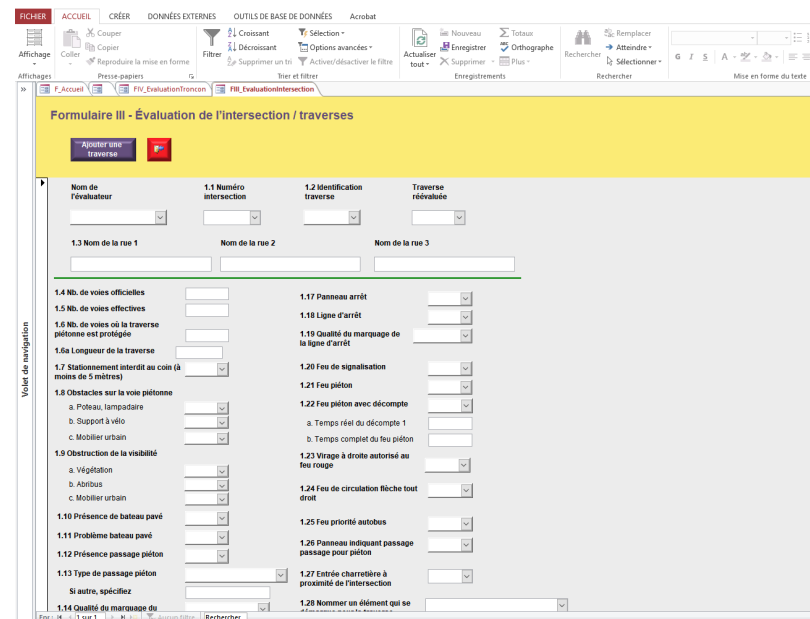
FICHIER ACCUEIL CRÉER DONNÉES EXTERNES OUTILS DE BASE DE DONNÉES Acrobat

Affichage
Coller
Couper
Copier
Reproduire la mise en forme
Filtrer
Croissant
Décroissant
Supprimer un tri
Sélection
Options avancées
Activer/désactiver le filtre
Actualiser tout
Nouveau
Enregistrer
Supprimer
Totaux
Orthographe
Plus
Rechercher
Remplacer
Atteindre
Sélectionner
G I S
Affichages
Presse-papiers
Trier et filtrer
Enregistrements
Rechercher
Mise en forme du texte

Volet de navigation

F_Accueil
FIV_EvaluationTroncon
FIII_EvaluationIntersection

Formulaire III - Évaluation de l'intersection / traverses

Ajouter une traverse

Nom de l'évaluateur
1.1 Numéro intersection
1.2 Identification traverse
Traverse réévaluée

1.3 Nom de la rue 1
Nom de la rue 2
Nom de la rue 3

1.4 Nb. de voies officielles
1.5 Nb. de voies effectives
1.6 Nb. de voies où la traverse piétonne est protégée
1.6a Longueur de la traverse
1.7 Stationnement interdit au coin (à moins de 5 mètres)
1.8 Obstacles sur la voie piétonne
a. Poteau, lampadaire
b. Support à vélo
c. Mobilier urbain
1.9 Obstruction de la visibilité
a. Végétation
b. Abribus
c. Mobilier urbain
1.10 Présence de bateau pavé
1.11 Problème bateau pavé
1.12 Présence passage piéton
1.13 Type de passage piéton
Si autre, spécifiez
1.14 Qualité du marquage du

1.17 Panneau arrêt
1.18 Ligne d'arrêt
1.19 Qualité du marquage de la ligne d'arrêt
1.20 Feu de signalisation
1.21 Feu piéton
1.22 Feu piéton avec décompte
a. Temps réel du décompte 1
b. Temps complet du feu piéton
1.23 Virage à droite autorisé au feu rouge
1.24 Feu de circulation flèche tout droit
1.25 Feu priorité autobus
1.26 Panneau indiquant passage passage pour piéton
1.27 Entrée charretière à proximité de l'intersection
1.28 Nommer un élément qui se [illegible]

Enr : 1 sur 1 Aucun filtre Rechercher